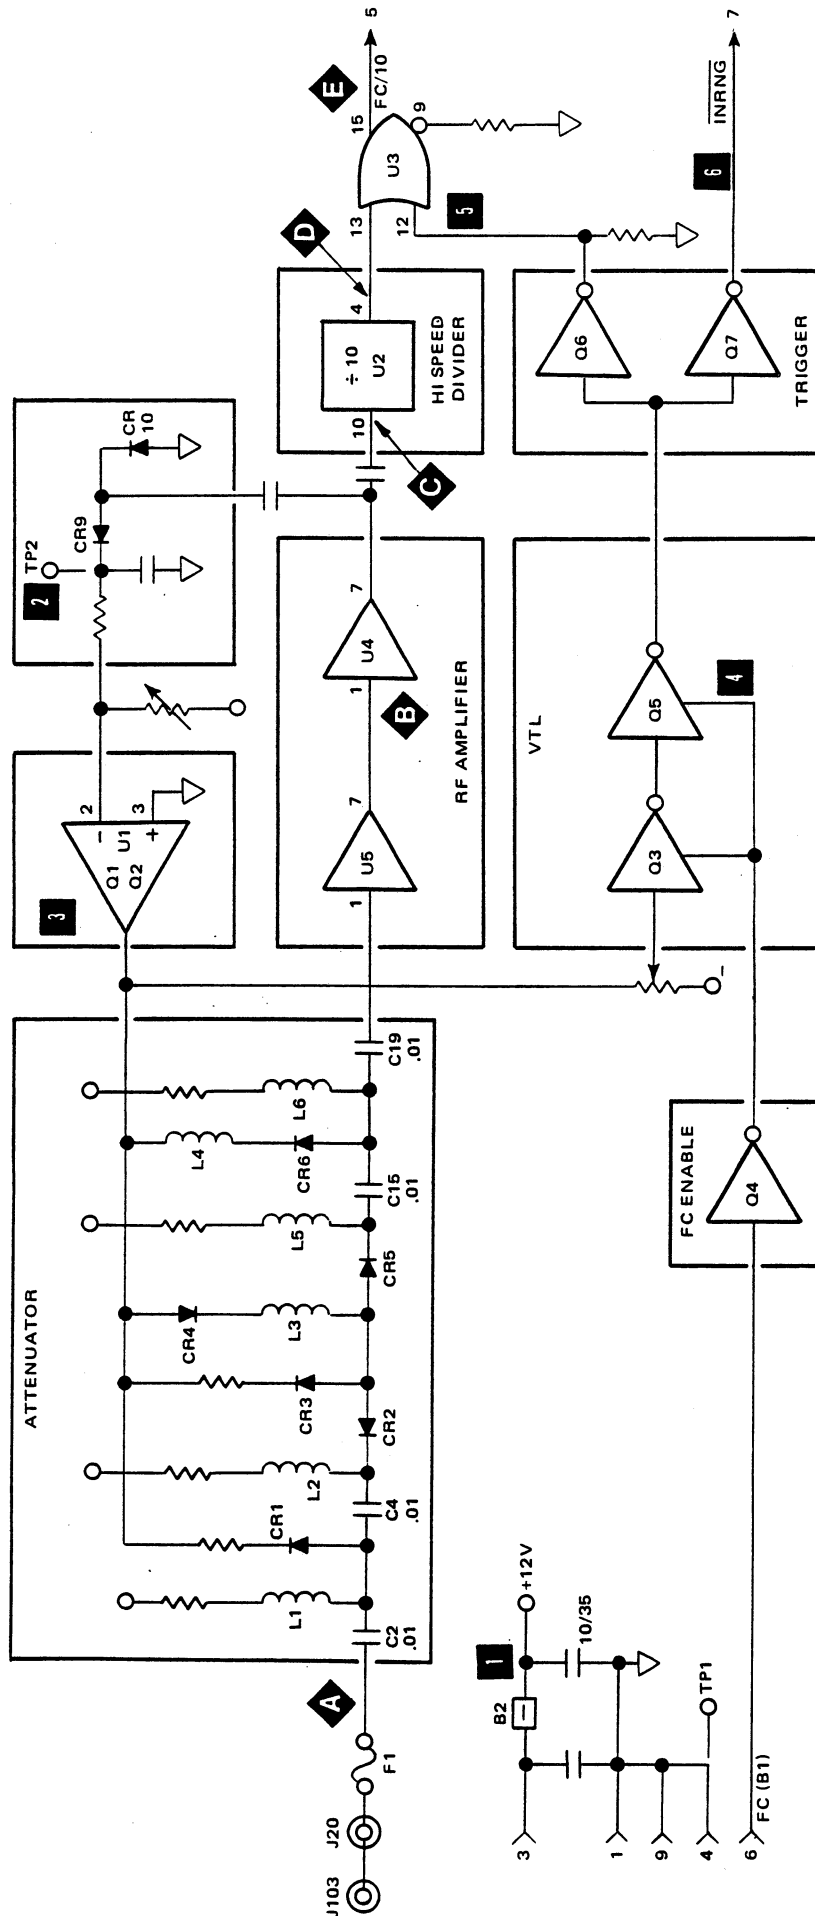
ATTENUATOR
J103
J20
F1
A
C2
.01
L1
CR1
C4
.01
L2
CR2
CR3
CR4
L3
CR5
L5
C15
.01
CR6
L4
L6
C19
.01
3
Q1
Q2
U1
2
3
-
+
2
TP2
CR9
CR
10
1
U5
7
B
1
U4
7
RF AMPLIFIER
C
10
÷ 10
U2
4
HI SPEED
DIVIDER
D
13
12
U3
15
9
E
FC/10
5
5
Q3
Q5
4
VTL
Q6
Q7
TRIGGER
6
INRNG
7
FC ENABLE
Q4
1
B2
+12V
10/35
TP1
3
1
9
4
6
FC (B1)